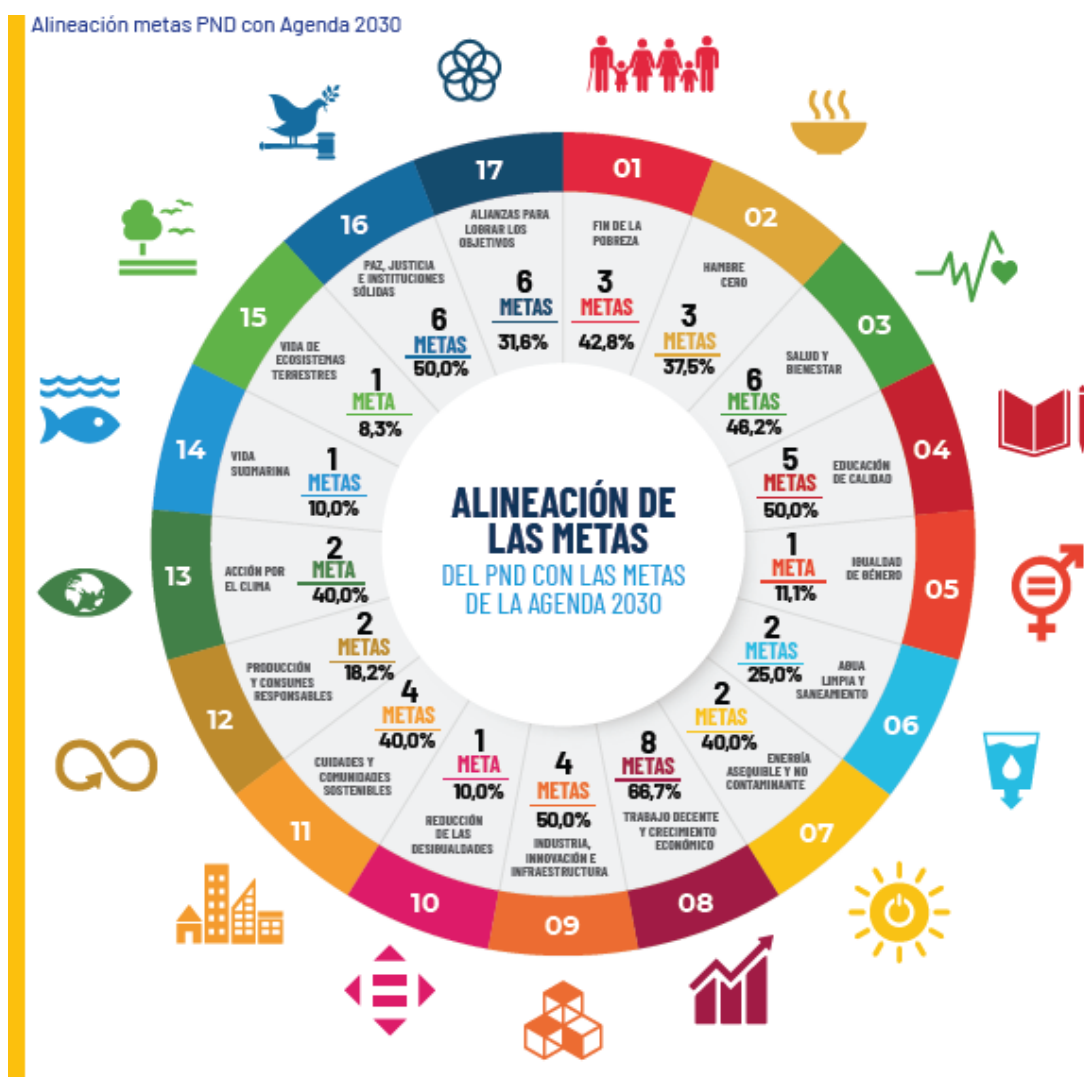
Alineación metas PND con Agenda 2030

ALINEACIÓN DE LAS METAS
DEL PND CON LAS METAS DE LA AGENDA 2030

01
FIN DE LA POBREZA
3 METAS
42,8%

02
HAMBRE CERO
3 METAS
37,5%

03
SALUD Y BIENESTAR
6 METAS
46,2%

04
EDUCACIÓN DE CALIDAD
5 METAS
50,0%

05
IGUALDAD DE GÉNERO
1 META
11,1%

06
AGUA LIMPIA Y SANEAMIENTO
2 METAS
25,0%

07
ENERGÍA ASEQUIBLE Y NO CONTAMINANTE
2 METAS
40,0%

08
TRABAJO DECENTE Y CRECIMIENTO ECONÓMICO
8 METAS
66,7%

09
INDUSTRIA, INNOVACIÓN E INFRAESTRUCTURA
4 METAS
50,0%

10
REDUCCIÓN DE LAS DESIGUALDADES
1 META
10,0%

11
CIUDADES Y COMUNIDADES SOSTENIBLES
4 METAS
40,0%

12
PRODUCCIÓN Y CONSUMOS RESPONSABLES
2 METAS
18,2%

13
ACCIÓN POR EL CLIMA
2 META
40,0%

14
VIDA SUBMARINA
1 METAS
10,0%

15
VIDA DE ECOSISTEMAS TERRESTRES
1 META
8,3%

16
PAZ, JUSTICIA E INSTITUCIONES SÓLIDAS
6 METAS
50,0%

17
ALIANZAS PARA LOGRAR LOS OBJETIVOS
6 METAS
31,6%